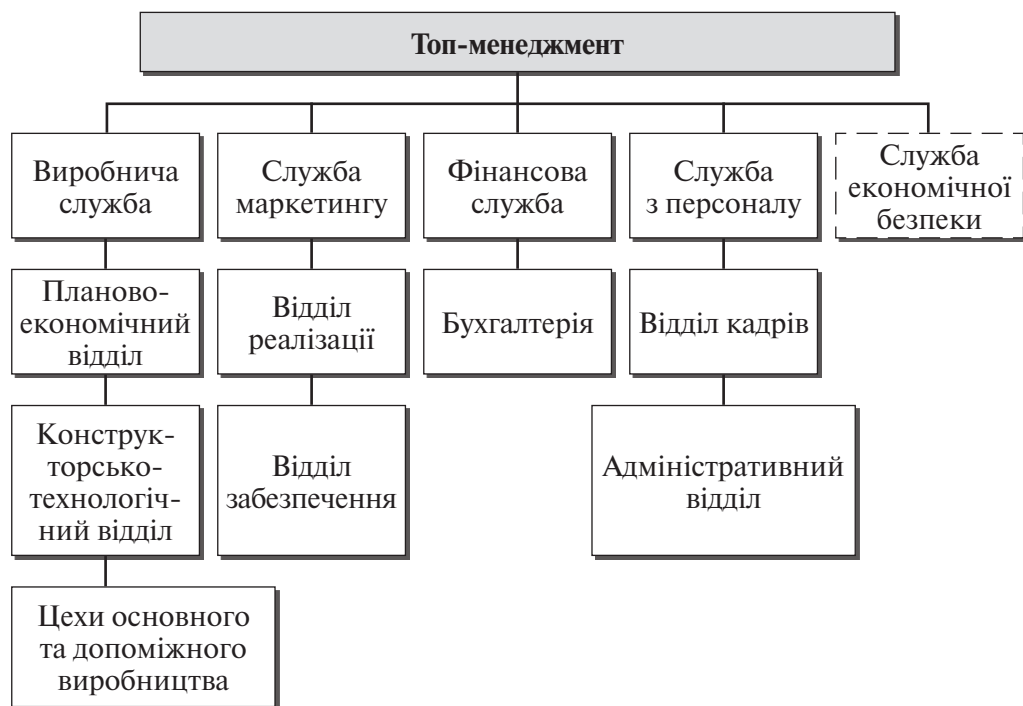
Топ-менеджмент

Виробнича служба

Планово-економічний відділ

Конструкторсько-технологічний відділ

Цехи основного та допоміжного виробництва

Служба маркетингу

Відділ реалізації

Відділ забезпечення

Фінансова служба

Бухгалтерія

Служба з персоналу

Відділ кадрів

Адміністративний відділ

Служба економічної безпеки